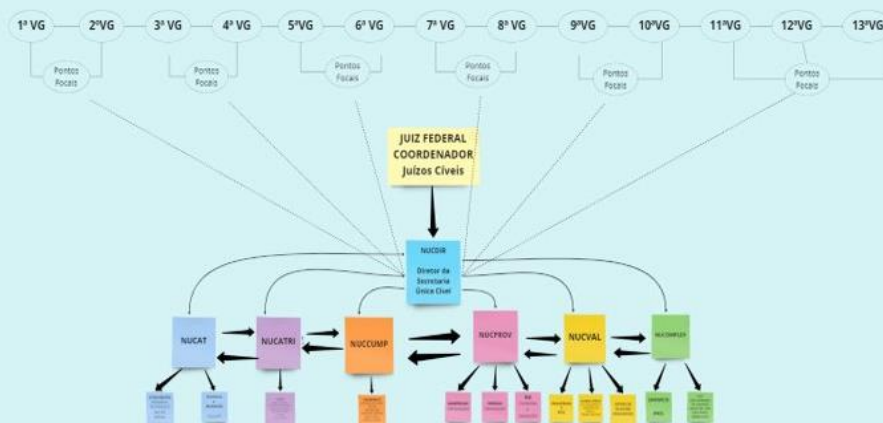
1ª VG 2ªVG 3ª VG 4ª VG 5ªVG 6ª VG 7ª VG 8ª VG 9ªVG 10ªVG 11ªVG 12ªVG 13ªVG

Pontos Focais

Pontos Focais

Pontos Focais

Pontos Focais

Pontos Focais

Pontos Focais

JUIZ FEDERAL COORDENADOR Juízos Cíveis

NUCDIR

Diretor da Secretaria Única Cível

NUCAT

NUCATRI

NUCCUMP

NUCPROU

NUCVAL

NUCOMPLEX

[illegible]